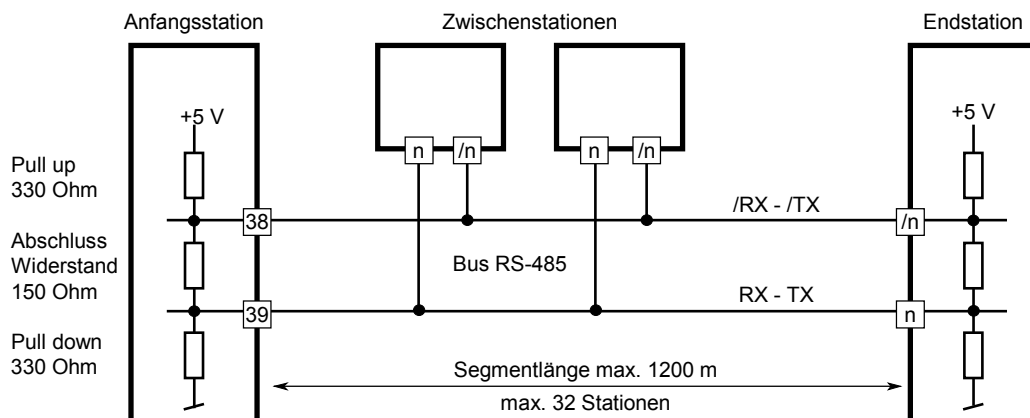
Anfangsstation

Zwischenstationen

Endstation

+5 V

n

/n

n

/n

+5 V

Pull up
330 Ohm

38

/RX - /TX

/n

Abschluss
Widerstand
150 Ohm

Bus RS-485

39

RX - TX

n

Pull down
330 Ohm

Segmentlänge max. 1200 m

max. 32 Stationen